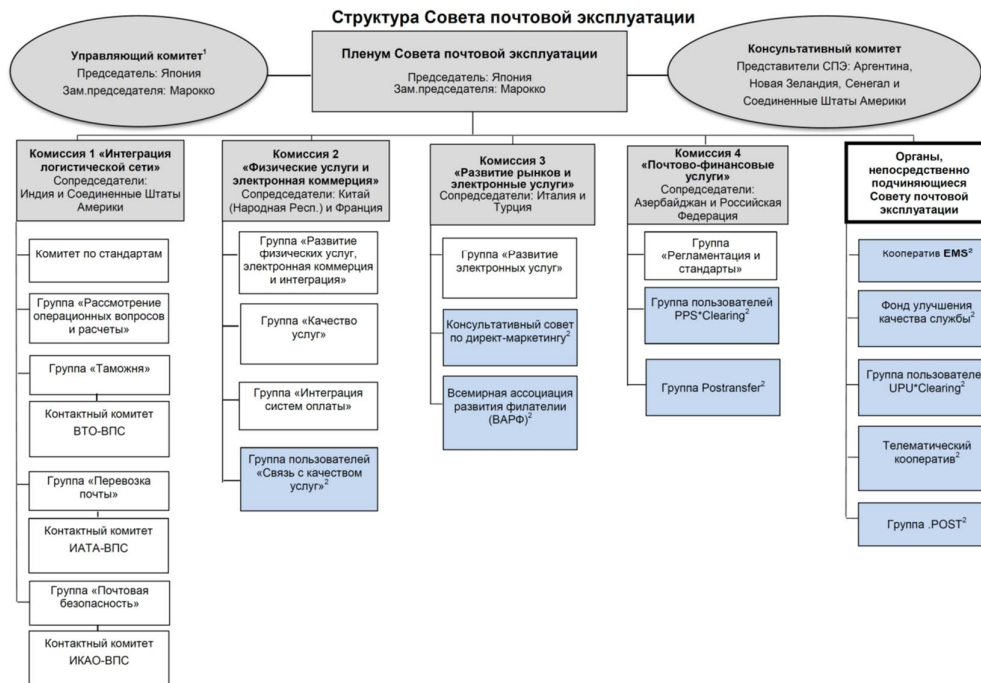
Структура Совета почтовой эксплуатации

Управляющий комитет$^1$
Председатель: Япония
Зам.председателя: Марокко

Пленум Совета почтовой эксплуатации
Председатель: Япония
Зам.председателя: Марокко

Консультативный комитет
Представители СПЭ: Аргентина, Новая Зеландия, Сенегал и Соединенные Штаты Америки

Комиссия 1 «Интеграция логистической сети»
Сопредседатели: Индия и Соединенные Штаты Америки

Комитет по стандартам

Группа «Рассмотрение операционных вопросов и расчеты»

Группа «Таможня»

Контактный комитет ВТО-ВПС

Группа «Перевозка почты»

Контактный комитет ИАТА-ВПС

Группа «Почтовая безопасность»

Контактный комитет ИКАО-ВПС

Комиссия 2 «Физические услуги и электронная коммерция»
Сопредседатели: Китай (Народная Респ.) и Франция

Группа «Развитие физических услуг, электронная коммерция и интеграция»

Группа «Качество услуг»

Группа «Интеграция систем оплаты»

Группа пользователей «Связь с качеством услуг»$^2$

Комиссия 3 «Развитие рынков и электронные услуги»
Сопредседатели: Италия и Турция

Группа «Развитие электронных услуг»

Консультативный совет по директ-маркетингу$^2$

Всемирная ассоциация развития филателии (ВАРФ)$^2$

Комиссия 4 «Почтово-финансовые услуги»
Сопредседатели: Азербайджан и Российская Федерация

Группа «Регламентация и стандарты»

Группа пользователей PPS*Clearing$^2$

Группа Postransfer$^2$

Органы, непосредственно подчиняющиеся Совету почтовой эксплуатации

Кооператив EMS$^2$

Фонд улучшения качества службы$^2$

Группа пользователе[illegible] UPU*Clearing$^2$

Телематический кооператив$^2$

Группа .POST$^2$